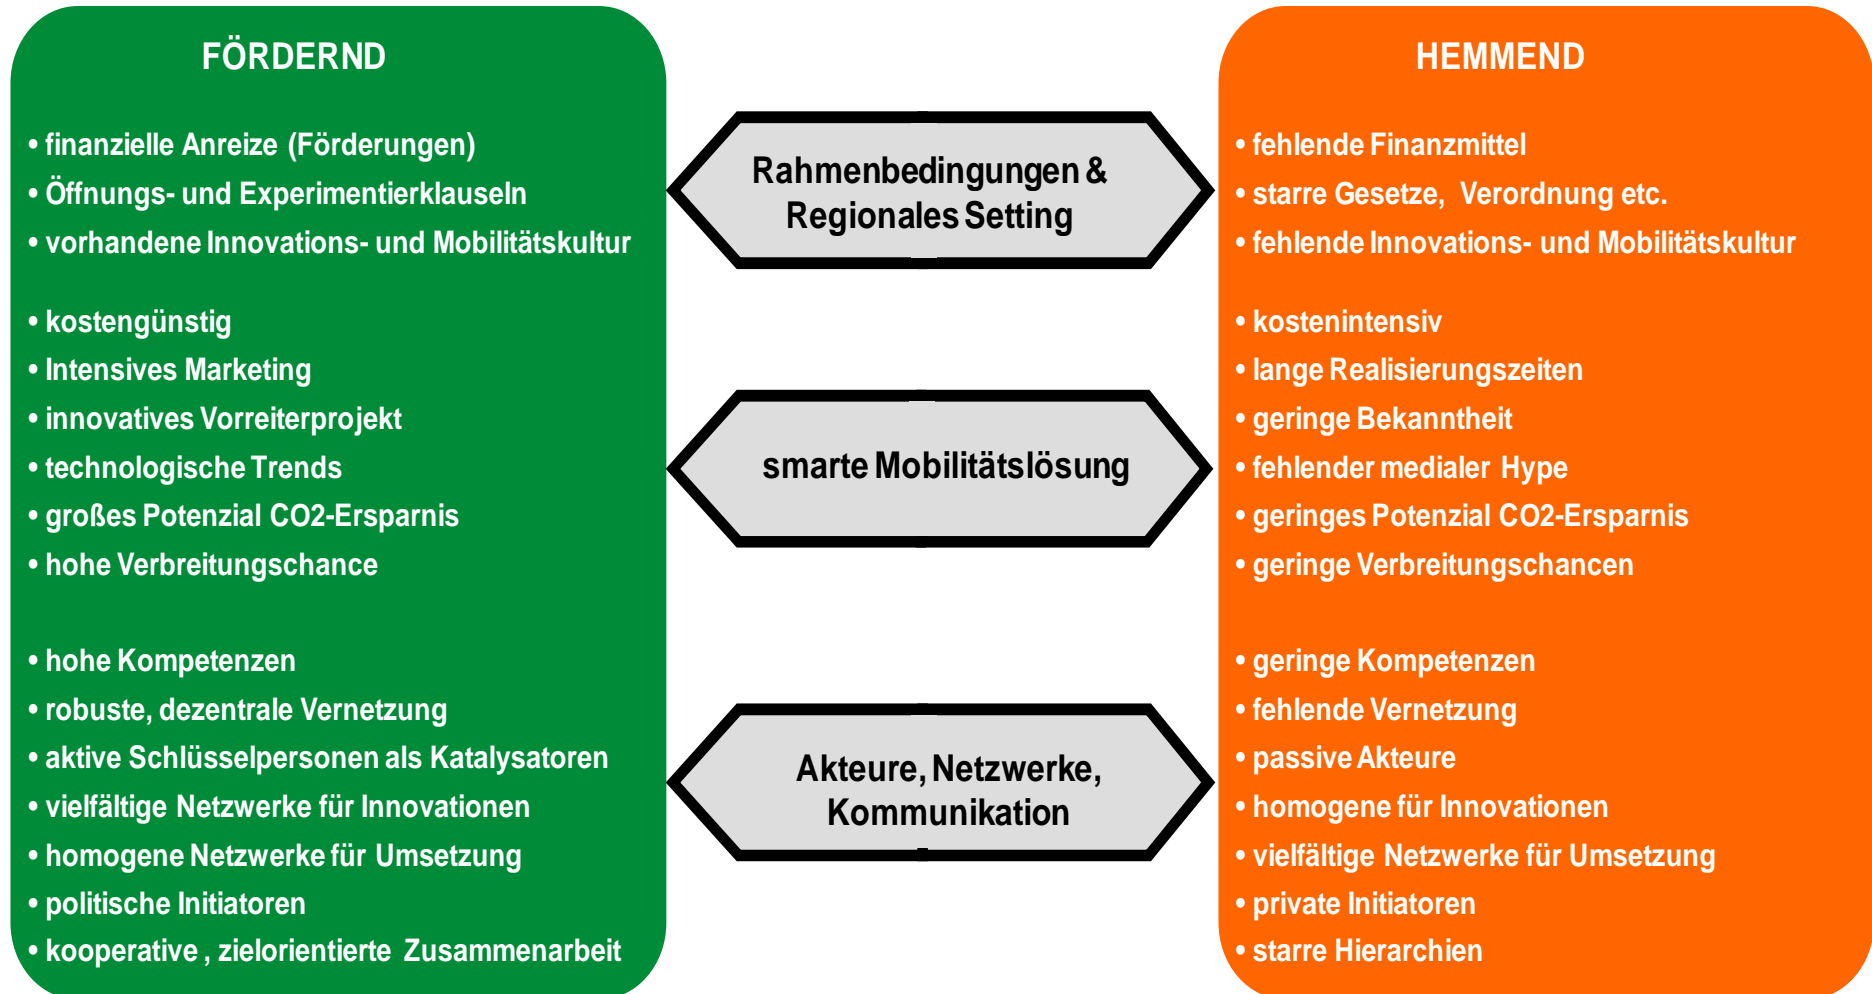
FÖRDERND

• finanzielle Anreize (Förderungen)
• Öffnungs- und Experimentierklauseln
• vorhandene Innovations- und Mobilitätskultur

• kostengünstig
• Intensives Marketing
• innovatives Vorreiterprojekt
• technologische Trends
• großes Potenzial CO2-Ersparnis
• hohe Verbreitungschance

• hohe Kompetenzen
• robuste, dezentrale Vernetzung
• aktive Schlüsselpersonen als Katalysatoren
• vielfältige Netzwerke für Innovationen
• homogene Netzwerke für Umsetzung
• politische Initiatoren
• kooperative , zielorientierte Zusammenarbeit

Rahmenbedingungen & Regionales Setting

smarte Mobilitätslösung

Akteure, Netzwerke, Kommunikation

HEMMEND

• fehlende Finanzmittel
• starre Gesetze, Verordnung etc.
• fehlende Innovations- und Mobilitätskultur

• kostenintensiv
• lange Realisierungszeiten
• geringe Bekanntheit
• fehlender medialer Hype
• geringes Potenzial CO2-Ersparnis
• geringe Verbreitungschancen

• geringe Kompetenzen
• fehlende Vernetzung
• passive Akteure
• homogene für Innovationen
• vielfältige Netzwerke für Umsetzung
• private Initiatoren
• starre Hierarchien